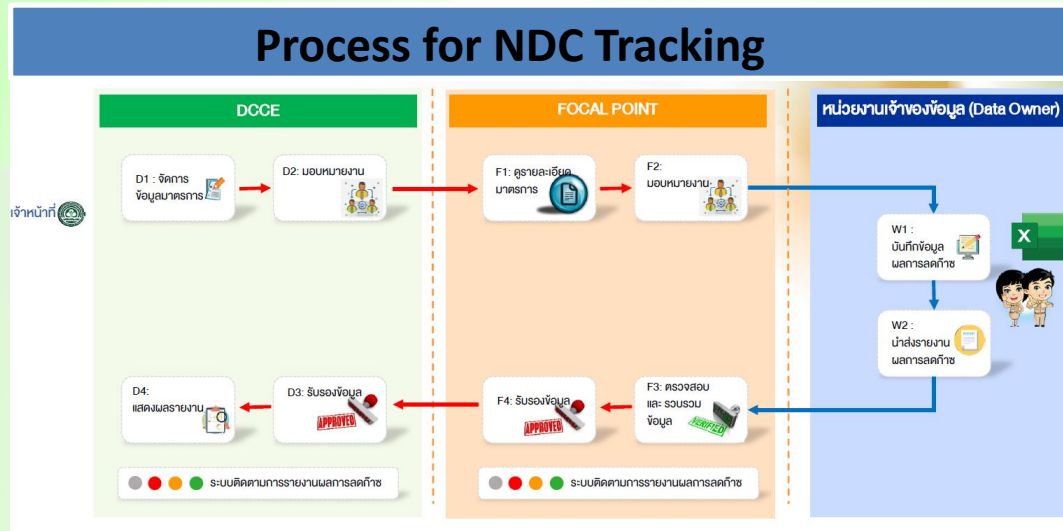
Process for NDC Tracking

เจ้าหน้าที่

DCCE

D1 : จัดการข้อมูลมาตรการ

D2: มอบหมายงาน

D4: แสดงผลรายงาน

D3: รับรองข้อมูล

APPROVED

ระบบติดตามการรายงานผลการลดก๊าซ

FOCAL POINT

F1: ดูรายละเอียดมาตรการ

F2: มอบหมายงาน

F4: รับรองข้อมูล

APPROVED

F3: ตรวจสอบ และ รวบรวมข้อมูล

VERIFIED

ระบบติดตามการรายงานผลการลดก๊าซ

หน่วยงานเจ้าของข้อมูล (Data Owner)

W1 : บันทึกข้อมูลผลการลดก๊าซ

X

W2 : นำส่งรายงานผลการลดก๊าซ